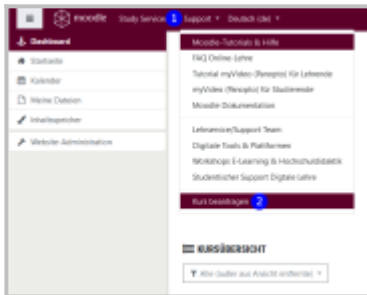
moodle Study Service 1 Support Deutsch (de)

Dashboard
Startseite
Kalender
Meine Dateien
Inhaltsspeicher
Website-Administration

Moodle-Tutorials & Hilfe
FAQ Online-Lehre
Tutorial myVideo (Panopto) für Lehrende
myVideo (Panopto) für Studierende
Moodle Dokumentation
Lehrservice/Support Team
Digitale Tools & Plattformen
Workshops E-Learning & Hochschuldidaktik
Studentischer Support Digitale Lehre
Kurs beantragen 2

KURSÜBERSICHT
Alle (außer aus Ansicht entfernte)